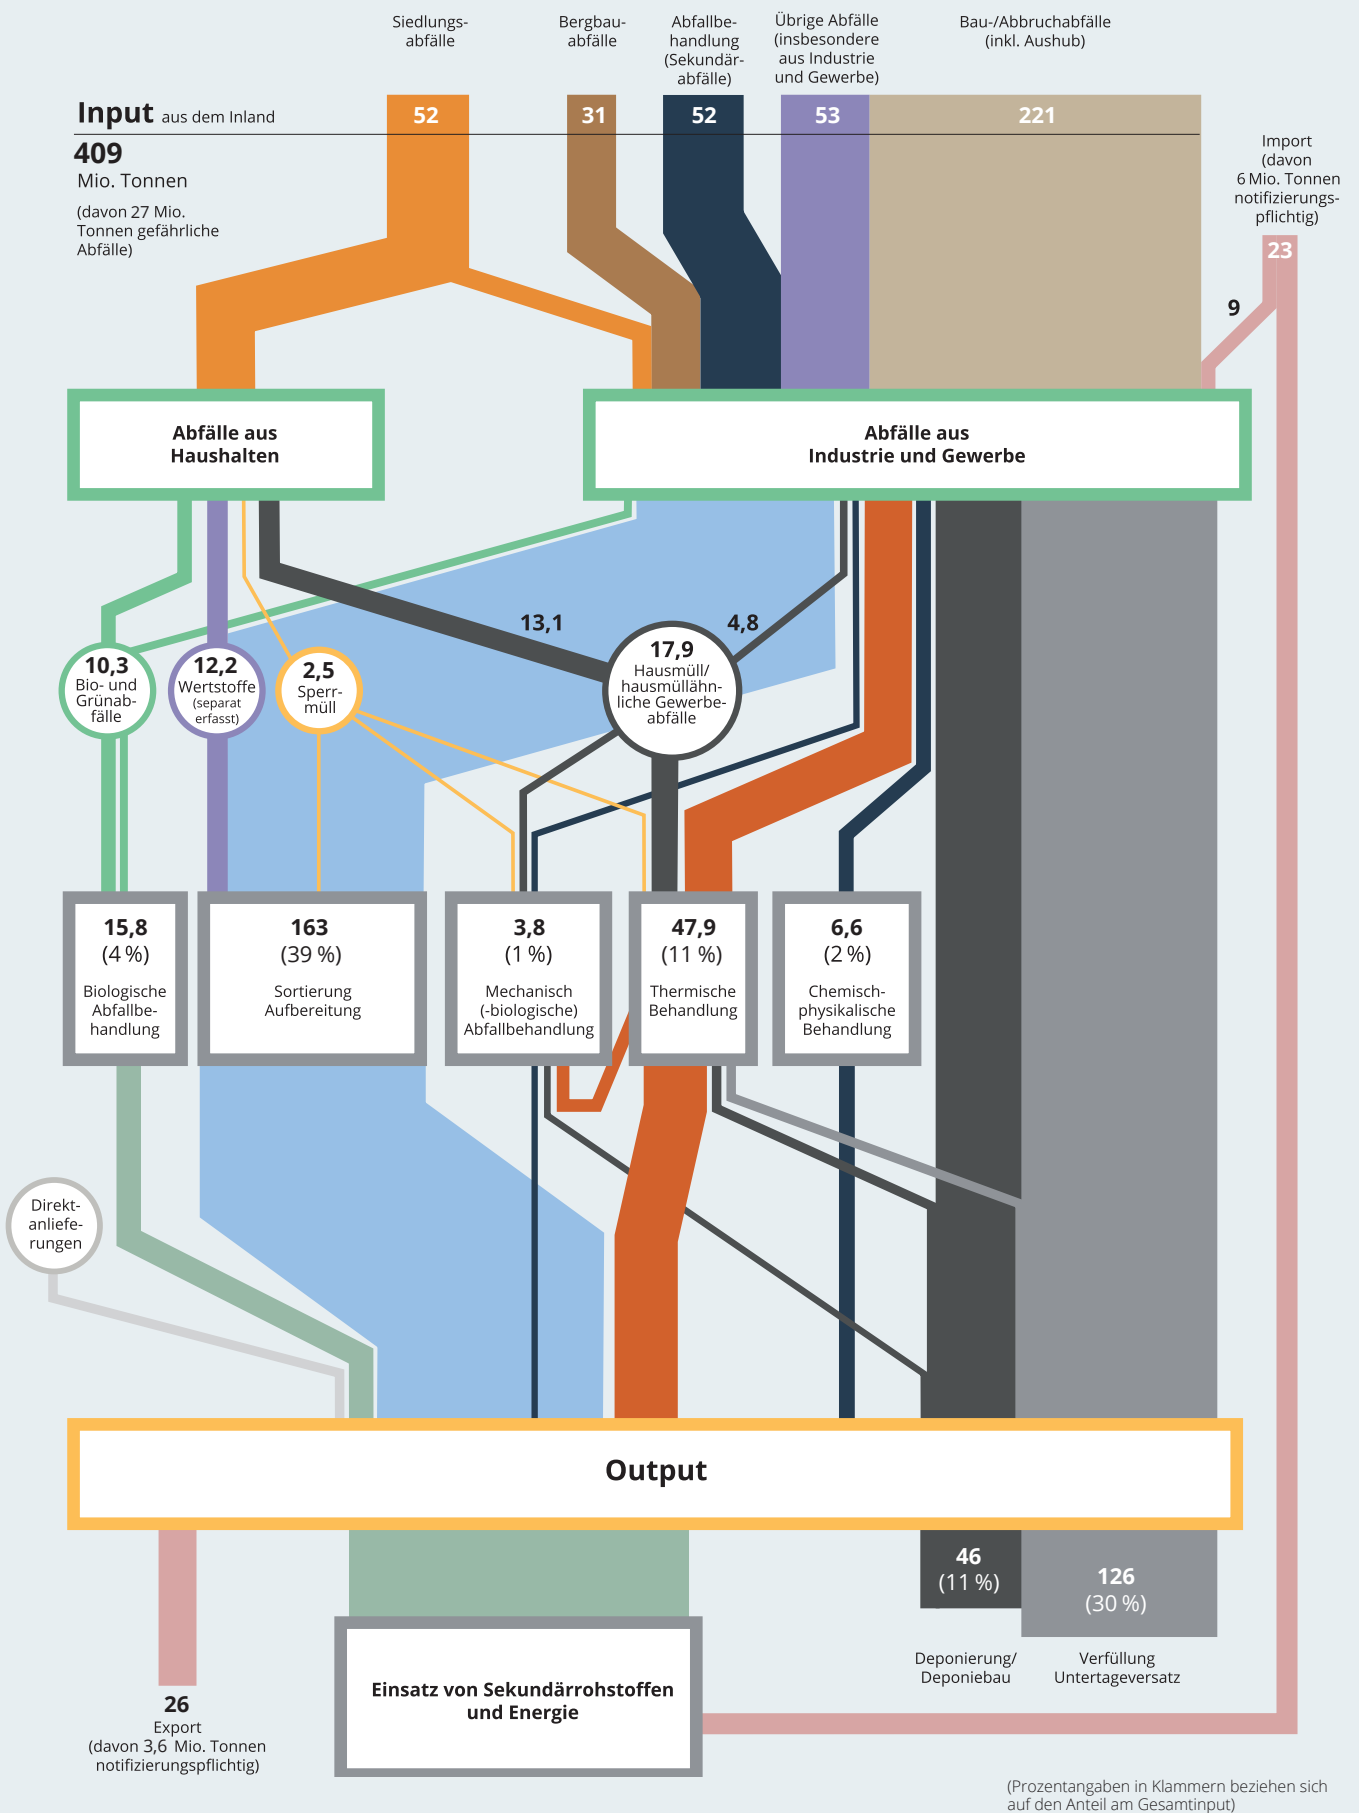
Siedlungsabfälle

Bergbauabfälle

Abfallbehandlung (Sekundärabfälle)

Übrige Abfälle (insbesondere aus Industrie und Gewerbe)

Bau-/Abbruchabfälle (inkl. Aushub)

Input aus dem Inland

409 Mio. Tonnen

(davon 27 Mio. Tonnen gefährliche Abfälle)

52

31

52

53

221

Import (davon 6 Mio. Tonnen notifizierungspflichtig)

23

9

Abfälle aus Haushalten

Abfälle aus Industrie und Gewerbe

13,1

4,8

10,3 Bio- und Grünabfälle

12,2 Wertstoffe (separat erfasst)

2,5 Sperrmüll

17,9 Hausmüll/ hausmülllähnliche Gewerbeabfälle

15,8 (4 %) Biologische Abfallbehandlung

163 (39 %) Sortierung Aufbereitung

3,8 (1 %) Mechanisch (-biologische) Abfallbehandlung

47,9 (11 %) Thermische Behandlung

6,6 (2 %) Chemisch-physikalische Behandlung

Direktanlieferungen

Output

46 (11 %)

126 (30 %)

Deponierung/ Deponiebau

Verfüllung Untertageversatz

26 Export (davon 3,6 Mio. Tonnen notifizierungspflichtig)

Einsatz von Sekundärrohstoffen und Energie

(Prozentangaben in Klammern beziehen sich auf den Anteil am Gesamtinput)